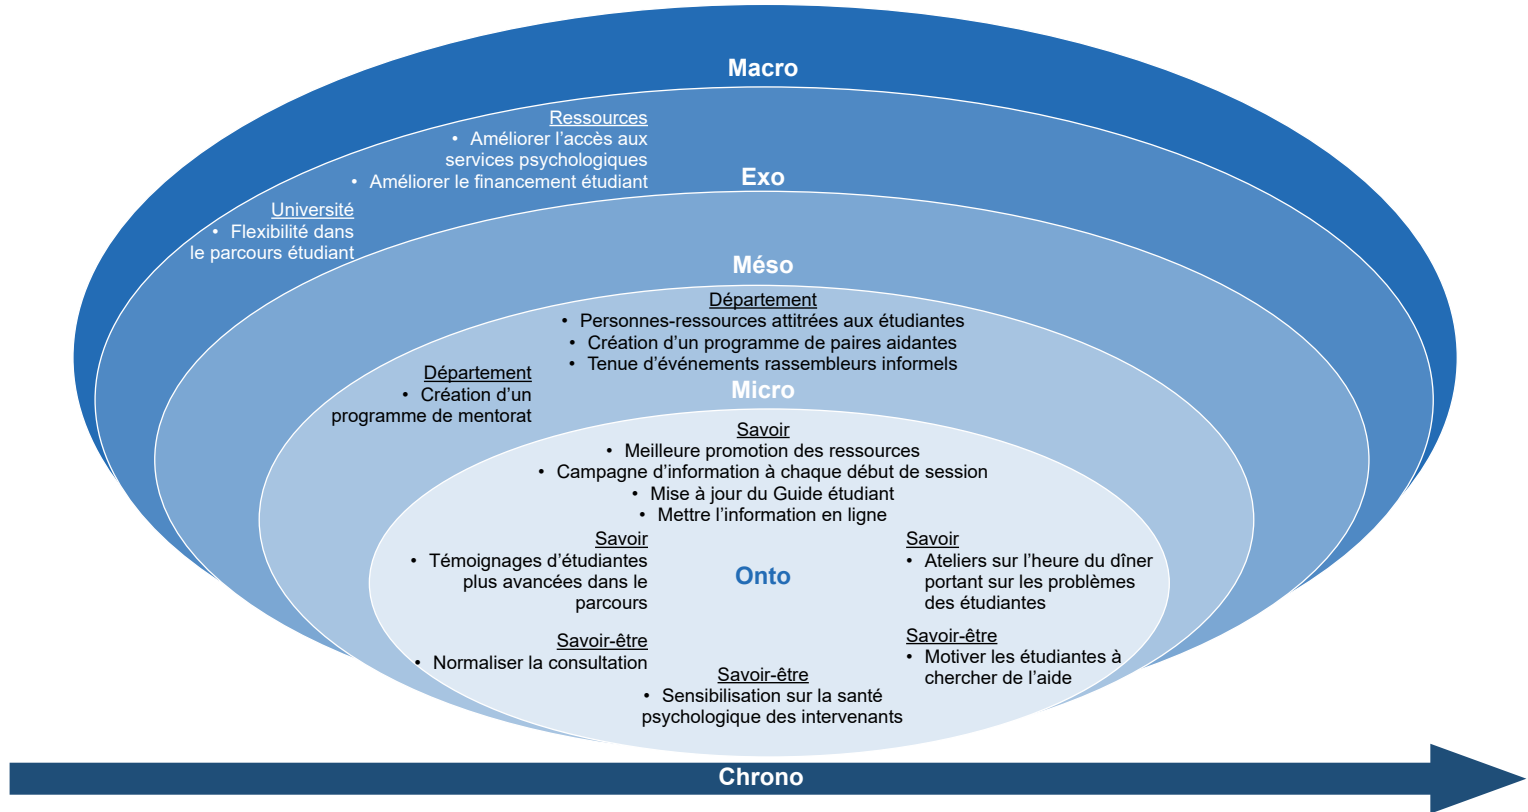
Macro

Ressources
• Améliorer l'accès aux services psychologiques
• Améliorer le financement étudiant

Exo

Université
• Flexibilité dans le parcours étudiant

Méso

Département
• Personnes-ressources attitrées aux étudiantes
• Création d'un programme de paires aidantes
• Tenue d'événements rassembleurs informels

Département
• Création d'un programme de mentorat

Micro

Savoir
• Meilleure promotion des ressources
• Campagne d'information à chaque début de session
• Mise à jour du Guide étudiant
• Mettre l'information en ligne

Savoir
• Témoignages d'étudiantes plus avancées dans le parcours

Onto

Savoir
• Ateliers sur l'heure du dîner portant sur les problèmes des étudiantes

Savoir-être
• Normaliser la consultation

Savoir-être
• Motiver les étudiantes à chercher de l'aide

Savoir-être
• Sensibilisation sur la santé psychologique des intervenants

Chrono